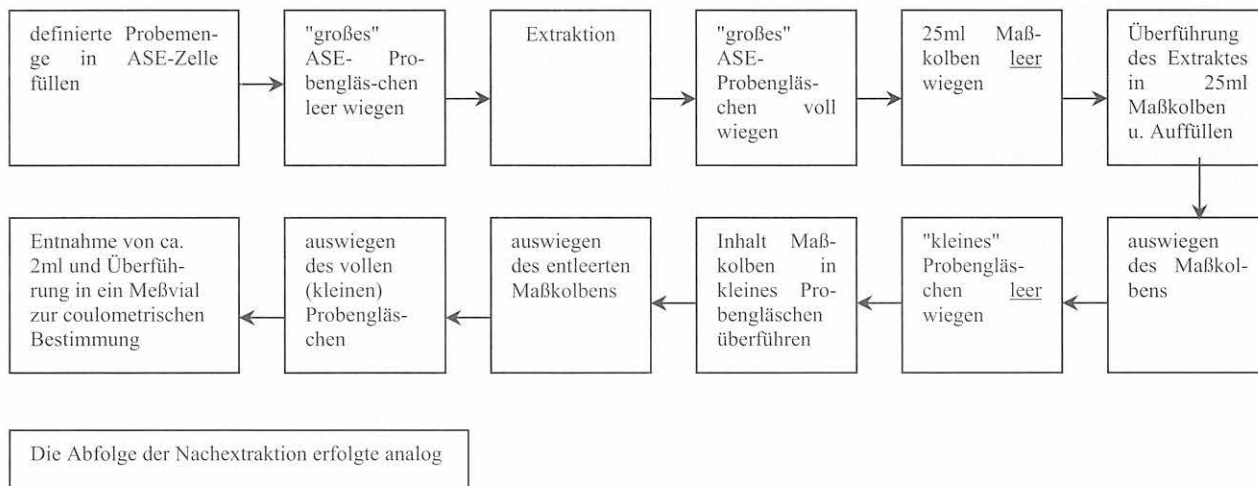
definierte Probemenge in ASE-Zelle füllen

"großes" ASE-Probengläs-chen leer wiegen

Extraktion

"großes" ASE-Probengläschen voll wiegen

25ml Maßkolben leer wiegen

Überführung des Extraktes in 25ml Maßkolben u. Auffüllen

auswiegen des Maßkolbens

"kleines" Probengläschen leer wiegen

Inhalt Maßkolben in kleines Probengläschen überführen

auswiegen des entleerten Maßkolbens

auswiegen des vollen (kleinen) Probengläschen

Entnahme von ca. 2ml und Überführung in ein Meßvial zur coulometrischen Bestimmung

Die Abfolge der Nachextraktion erfolgte analog